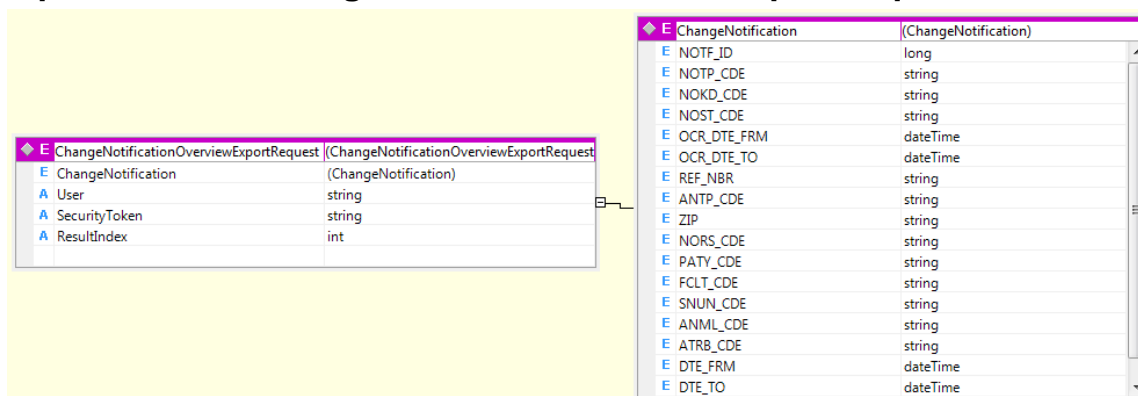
| E ChangeNotificationOverviewExportRequest | (ChangeNotificationOverviewExportRequest |
|---|---|
| E ChangeNotification | (ChangeNotification) |
| A User | string |
| A SecurityToken | string |
| A ResultIndex | int |

| E ChangeNotification | (ChangeNotification) |
|---|---|
| E NOTF_ID | long |
| E NOTP_CDE | string |
| E NOKD_CDE | string |
| E NOST_CDE | string |
| E OCR_DTE_FRM | dateTime |
| E OCR_DTE_TO | dateTime |
| E REF_NBR | string |
| E ANTP_CDE | string |
| E ZIP | string |
| E NORS_CDE | string |
| E PATY_CDE | string |
| E FCLT_CDE | string |
| E SNUN_CDE | string |
| E ANML_CDE | string |
| E ATRB_CDE | string |
| E DTE_FRM | dateTime |
| E DTE_TO | dateTime |